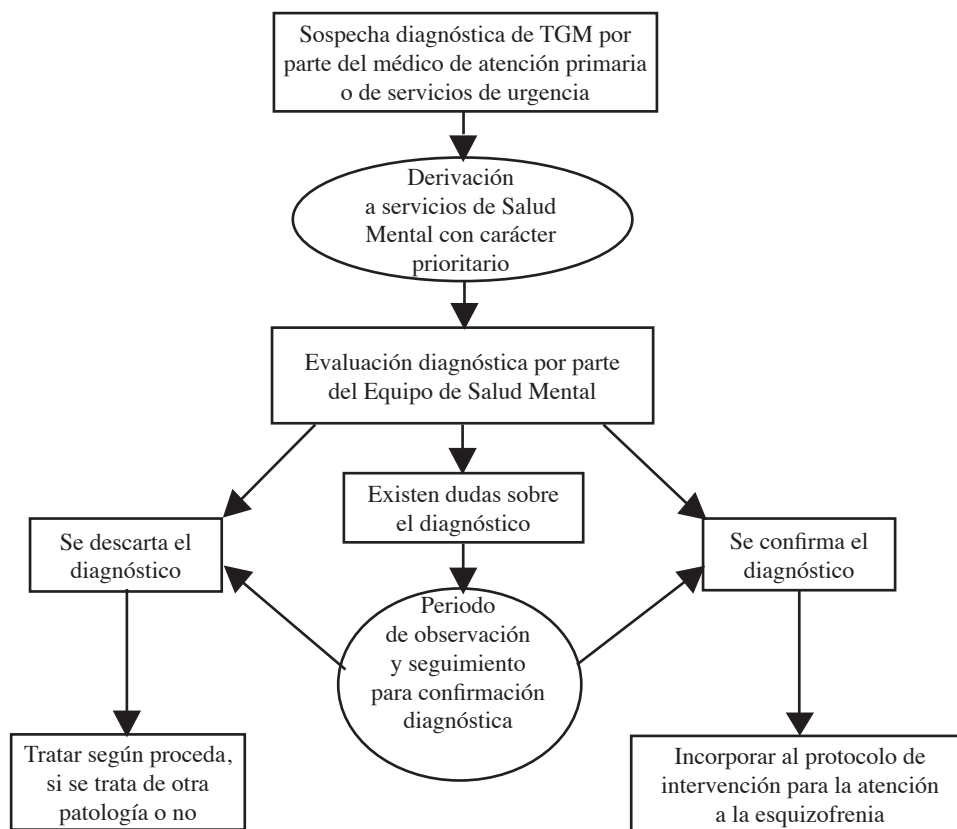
Sospecha diagnóstica de TGM por parte del médico de atención primaria o de servicios de urgencia

Derivación a servicios de Salud Mental con carácter prioritario

Evaluación diagnóstica por parte del Equipo de Salud Mental

Se descarta el diagnóstico

Existen dudas sobre el diagnóstico

Se confirma el diagnóstico

Periodo de observación y seguimiento para confirmación diagnóstica

Tratar según proceda, si se trata de otra patología o no

Incorporar al protocolo de intervención para la atención a la esquizofrenia